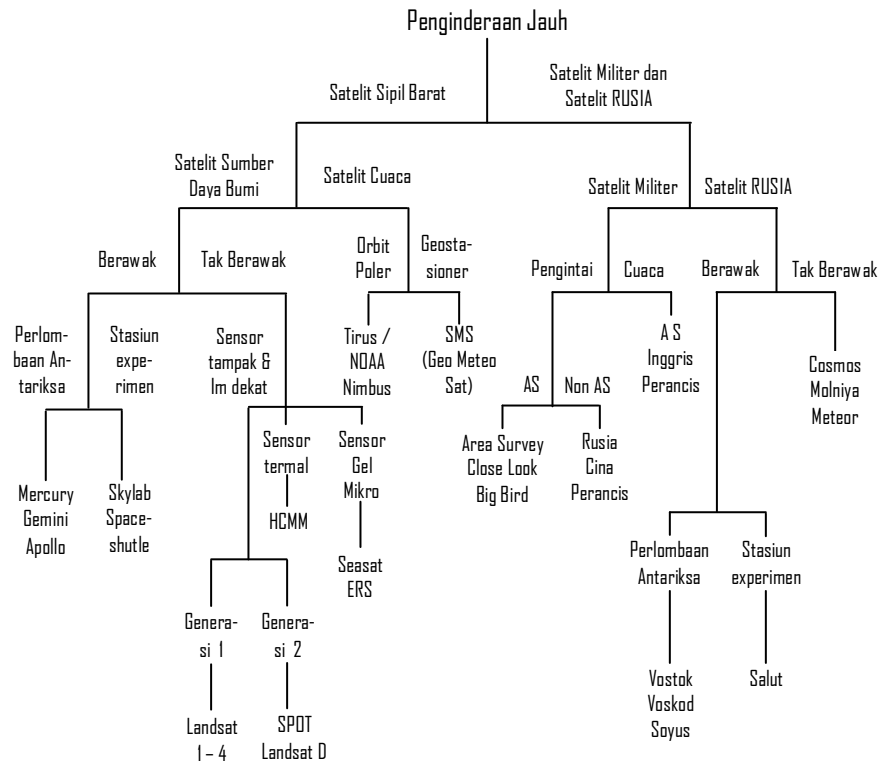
Penginderaan Jauh

Satelit Sipil Barat

Satelit Militer dan Satelit RUSIA

Satelit Sumber Daya Bumi

Satelit Cuaca

Satelit Militer

Satelit RUSIA

Berawak

Tak Berawak

Orbit Poler

Geostasioner

Pengintai

Cuaca

Berawak

Tak Berawak

Perlombaan Antariksa

Stasiun experimen

Sensor tampak & Im dekat

Tirus / NOAA Nimbus

SMS (Geo Meteo Sat)

AS

Non AS

A S Inggris Perancis

Cosmos Molniya Meteor

Sensor termal

Sensor Gel Mikro

Area Survey Close Look Big Bird

Rusia Cina Perancis

Mercury Gemini Apollo

Skylab Spaceshutle

HCMM

Seasat ERS

Perlombaan Antariksa

Stasiun experimen

Generasi 1

Generasi 2

Vostok Voskod Soyus

Salut

Landsat 1 – 4

SPOT Landsat D